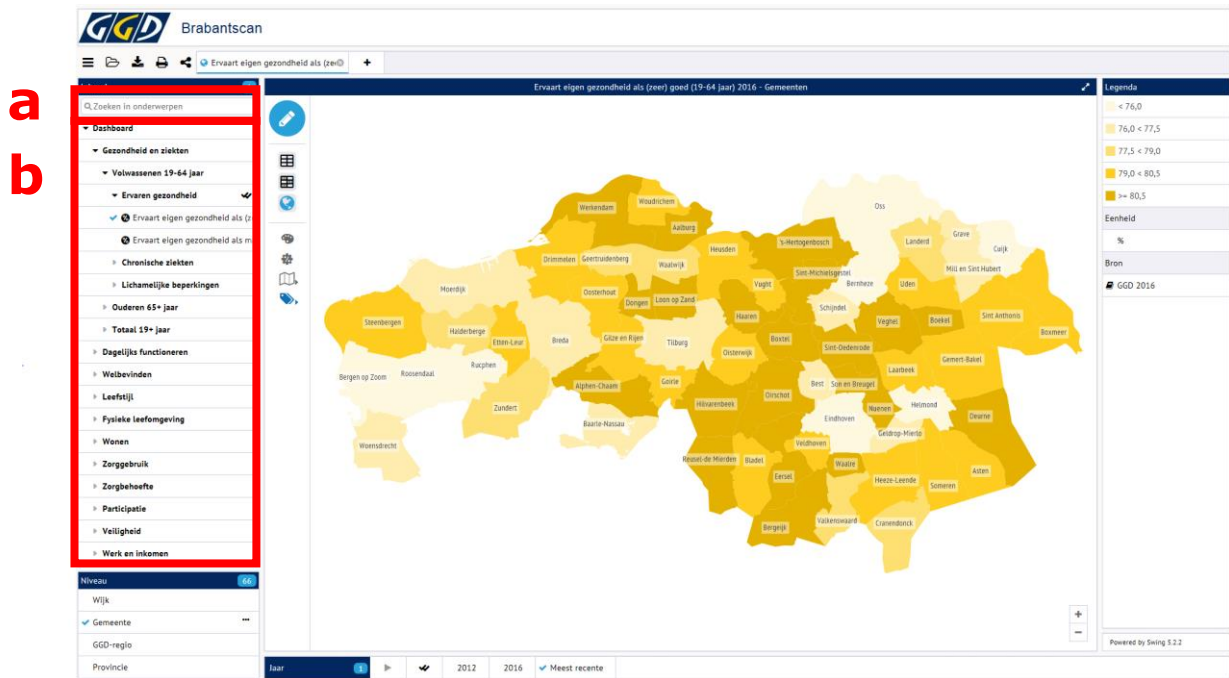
GGD Brabantscan

Ervaart eigen gezondheid als (zee

+

a

b

Zoeken in onderwerpen

Dashboard

Gezondheid en ziekten

Volwassenen 19-64 jaar

Ervaren gezondheid

Ervaart eigen gezondheid als (z

Ervaart eigen gezondheid als m

Chronische ziekten

Lichamelijke beperkingen

Ouderen 65+ jaar

Totaal 19+ jaar

Dagelijks functioneren

Welbevinden

Leefstijl

Fysieke leefomgeving

Wonen

Zorggebruik

Zorgbehoefte

Participatie

Veiligheid

Werk en inkomen

Niveau 66

Wijk

Gemeente

GGD-regio

Provincie

Ervaart eigen gezondheid als (zeer) goed (19-64 jaar) 2016 - Gemeenten

Werkendam, Woudrichem, Aalburg, Heusden, 's-Hertogenbosch, Oss, Grave, Landerd, Cuijk, Mill en Sint Hubert, Drimmelen, Geertruidenberg, Waalwijk, Sint-Michielsgestel, Bernheze, Uden, Moerdijk, Oosterhout, Dongen, Loon op Zand, Vught, Schijndel, Steenbergen, Halderberge, Etten-Leur, Breda, Gilze en Rijen, Tilburg, Haaren, Boxtel, Veghel, Boekel, Sint Anthonis, Boxmeer, Oisterwijk, Sint-Oedenrode, Gemert-Bakel, Bergen op Zoom, Roosendaal, Rucphen, Alphen-Chaam, Goirle, Oirschot, Best, Son en Breugel, Laarbeek, Helmond, Zundert, Hilvarenbeek, Eindhoven, Nuenen, Deurne, Woensdrecht, Baarle-Nassau, Veldhoven, Geldrop-Mierlo, Reusel-de Mierden, Bladel, Waalre, Asten, Eersel, Heeze-Leende, Someren, Bergeijk, Valkenswaard, Cranendonck

+
−

Legenda
< 76,0
76,0 < 77,5
77,5 < 79,0
79,0 < 80,5
>= 80,5

Eenheid
%

Bron
GGD 2016

Powered by Swing 5.2.2

Jaar 1
2012 2016 Meest recente